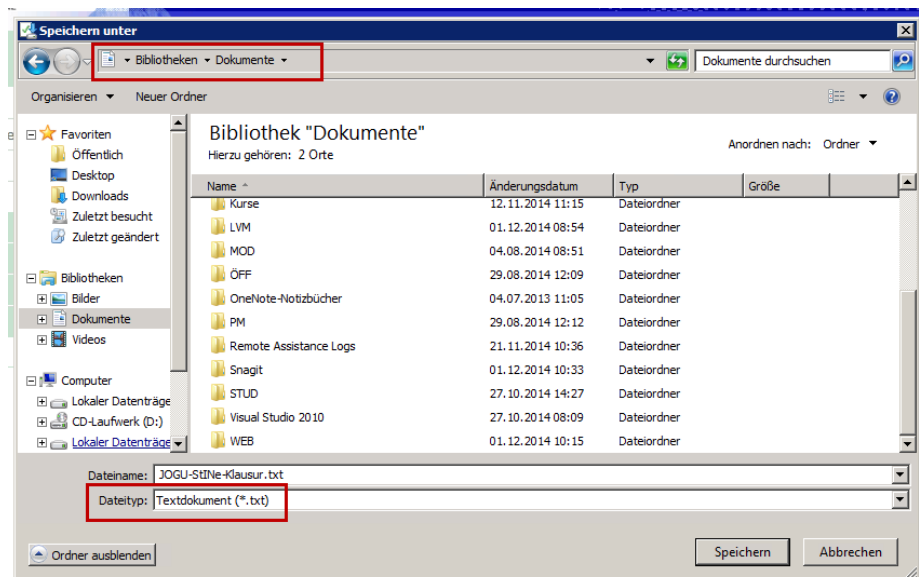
Speichern unter

Bibliotheken ▸ Dokumente ▸

Dokumente durchsuchen

Organisieren ▾ Neuer Ordner

Favoriten
Öffentlich
Desktop
Downloads
Zuletzt besucht
Zuletzt geändert

Bibliotheken
Bilder
Dokumente
Videos

Computer
Lokaler Datenträge
CD-Laufwerk (D:)
Lokaler Datenträge

Bibliothek "Dokumente"
Hierzu gehören: 2 Orte

Anordnen nach: Ordner ▾

| Name | Änderungsdatum | Typ | Größe |
|---|---|---|---|
| Kurse | 12.11.2014 11:15 | Dateiordner | |
| LVM | 01.12.2014 08:54 | Dateiordner | |
| MOD | 04.08.2014 08:51 | Dateiordner | |
| ÖFF | 29.08.2014 12:09 | Dateiordner | |
| OneNote-Notizbücher | 04.07.2013 11:05 | Dateiordner | |
| PM | 29.08.2014 12:12 | Dateiordner | |
| Remote Assistance Logs | 21.11.2014 10:36 | Dateiordner | |
| Snagit | 01.12.2014 10:33 | Dateiordner | |
| STUD | 27.10.2014 14:27 | Dateiordner | |
| Visual Studio 2010 | 27.10.2014 08:09 | Dateiordner | |
| WEB | 01.12.2014 10:15 | Dateiordner | |

Dateiname: JOGU-StINe-Klausur.txt
Dateityp: Textdokument (*.txt)

Ordner ausblenden

Speichern
Abbrechen